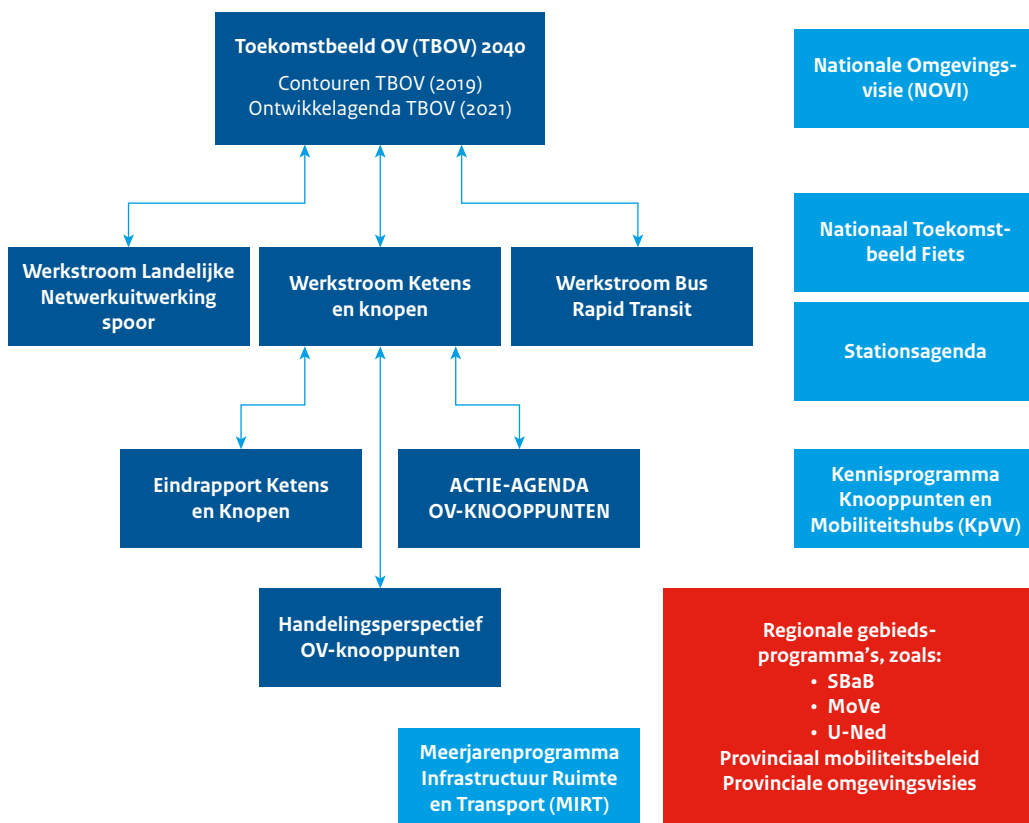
Toekomstbeeld OV (TBOV) 2040
Contouren TBOV (2019)
Ontwikkelagenda TBOV (2021)

Nationale Omgevingsvisie (NOVI)

Werkstroom Landelijke Netwerkuitwerking spoor

Werkstroom Ketens en knopen

Werkstroom Bus Rapid Transit

Nationaal Toekomstbeeld Fiets

Stationsagenda

Eindrapport Ketens en Knopen

ACTIE-AGENDA OV-KNOOPPUNTEN

Kennisprogramma Knooppunten en Mobiliteitshubs (KpVV)

Handelingsperspectief OV-knooppunten

Regionale gebiedsprogramma's, zoals:
• SBaB
• MoVe
• U-Ned
Provinciaal mobiliteitsbeleid
Provinciale omgevingsvisies

Meerjarenprogramma Infrastructuur Ruimte en Transport (MIRT)